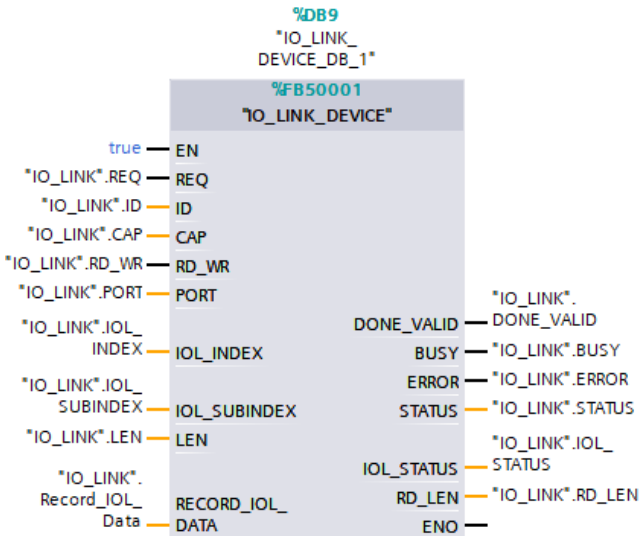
%DB9
"IO_LINK_
DEVICE_DB_1"

%FB50001
"IO_LINK_DEVICE"

true EN
"IO_LINK".REQ REQ
"IO_LINK".ID ID
"IO_LINK".CAP CAP
"IO_LINK".RD_WR RD_WR
"IO_LINK".PORT PORT
"IO_LINK".IOL_ INDEX IOL_INDEX
"IO_LINK".IOL_ SUBINDEX IOL_SUBINDEX
"IO_LINK".LEN LEN
"IO_LINK". Record_IOL_ Data RECORD_IOL_ DATA

DONE_VALID "IO_LINK". DONE_VALID
BUSY "IO_LINK".BUSY
ERROR "IO_LINK".ERROR
STATUS "IO_LINK".STATUS
IOL_STATUS "IO_LINK".IOL_ STATUS
RD_LEN "IO_LINK".RD_LEN
ENO